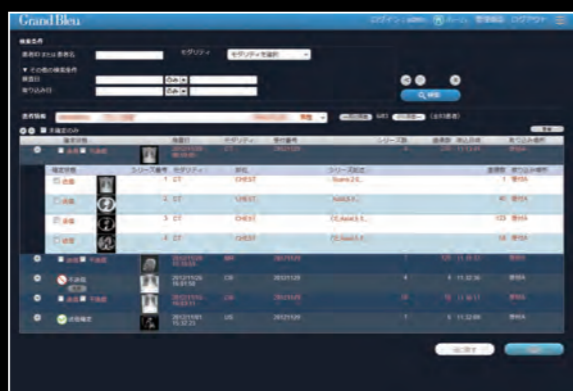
Grand Bleu

ログイン：admin　ホーム　管理画面　ログアウト

検索条件

患者IDまたは患者名　モダリティ　モダリティを選択

▼ その他の検索条件

検査日

取り込み日

検索

表示件数

不確定のみ

検査状態　検査日　モダリティ　受付番号　シリーズ数　画像数　取込日時　取り込み場所

不確定　2012/11/29　CT　20121129

検査状態　シリーズ番号　モダリティ　部位　シリーズ記述　画像数　取り込み場所

1　CT　CHEST　Scout 2.0　1

2　CT　CHEST

3　CT　CHEST　CE Axial 3.1

4　CT　CHEST　CE Axial 3.1

不確定　2012/11/26　MR　20121126

不確定　2012/11/26　CR　20121126　4　4

不確定　2012/11/02　CR　20121102

送信確定　2012/11/01　US　20121101　1　5

出力する